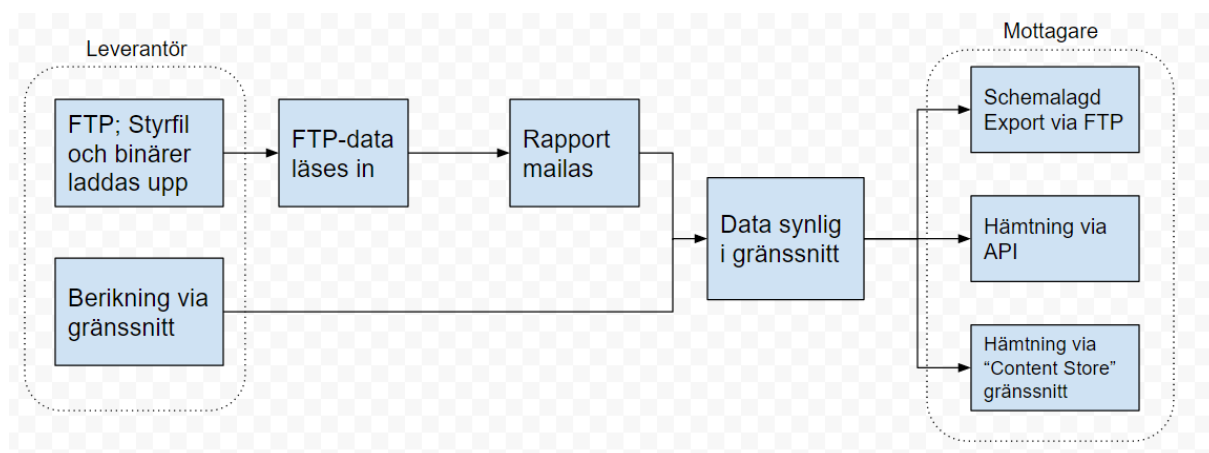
Leverantör

FTP; Styrfil och binärer laddas upp

Berikning via gränssnitt

FTP-data läses in

Rapport mailas

Data synlig i gränssnitt

Mottagare

Schemalagd Export via FTP

Hämtning via API

Hämtning via "Content Store" gränssnitt